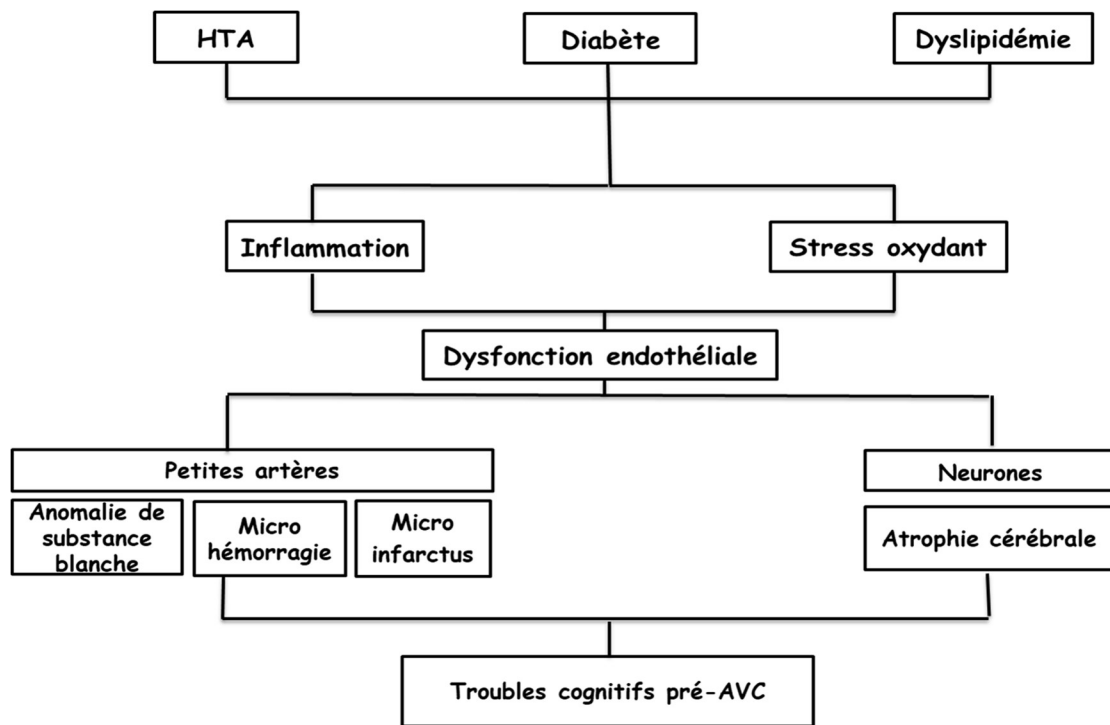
HTA

Diabète

Dyslipidémie

Inflammation

Stress oxydant

Dysfonction endothéliale

Petites artères

Neurones

Anomalie de substance blanche

Micro hémorragie

Micro infarctus

Atrophie cérébrale

Troubles cognitifs pré-AVC